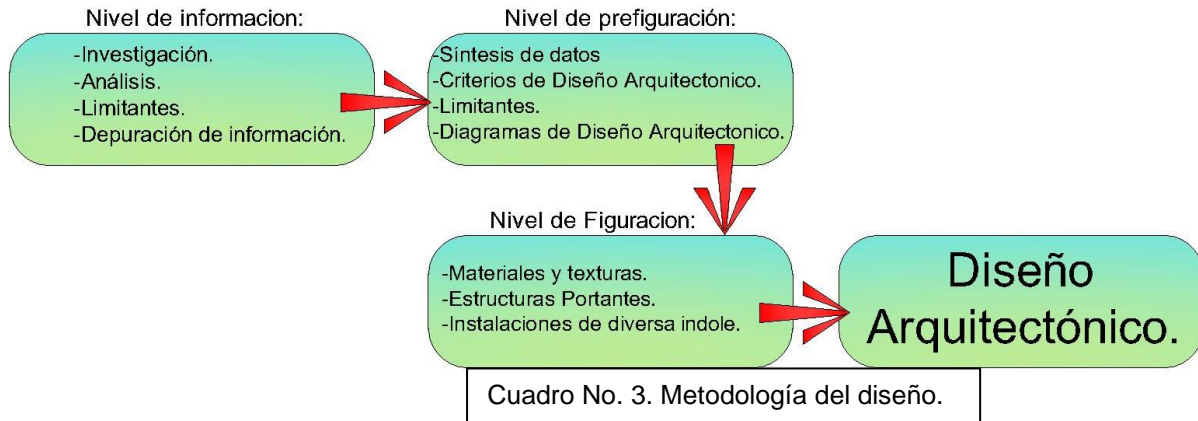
Nivel de informacion:

-Investigación.
-Análisis.
-Limitantes.
-Depuración de información.

Nivel de prefiguración:

-Síntesis de datos
-Criterios de Diseño Arquitectonico.
-Limitantes.
-Diagramas de Diseño Arquitectonico.

Nivel de Figuracion:

-Materiales y texturas.
-Estructuras Portantes.
-Instalaciones de diversa indole.

Diseño Arquitectónico.

Cuadro No. 3. Metodología del diseño.